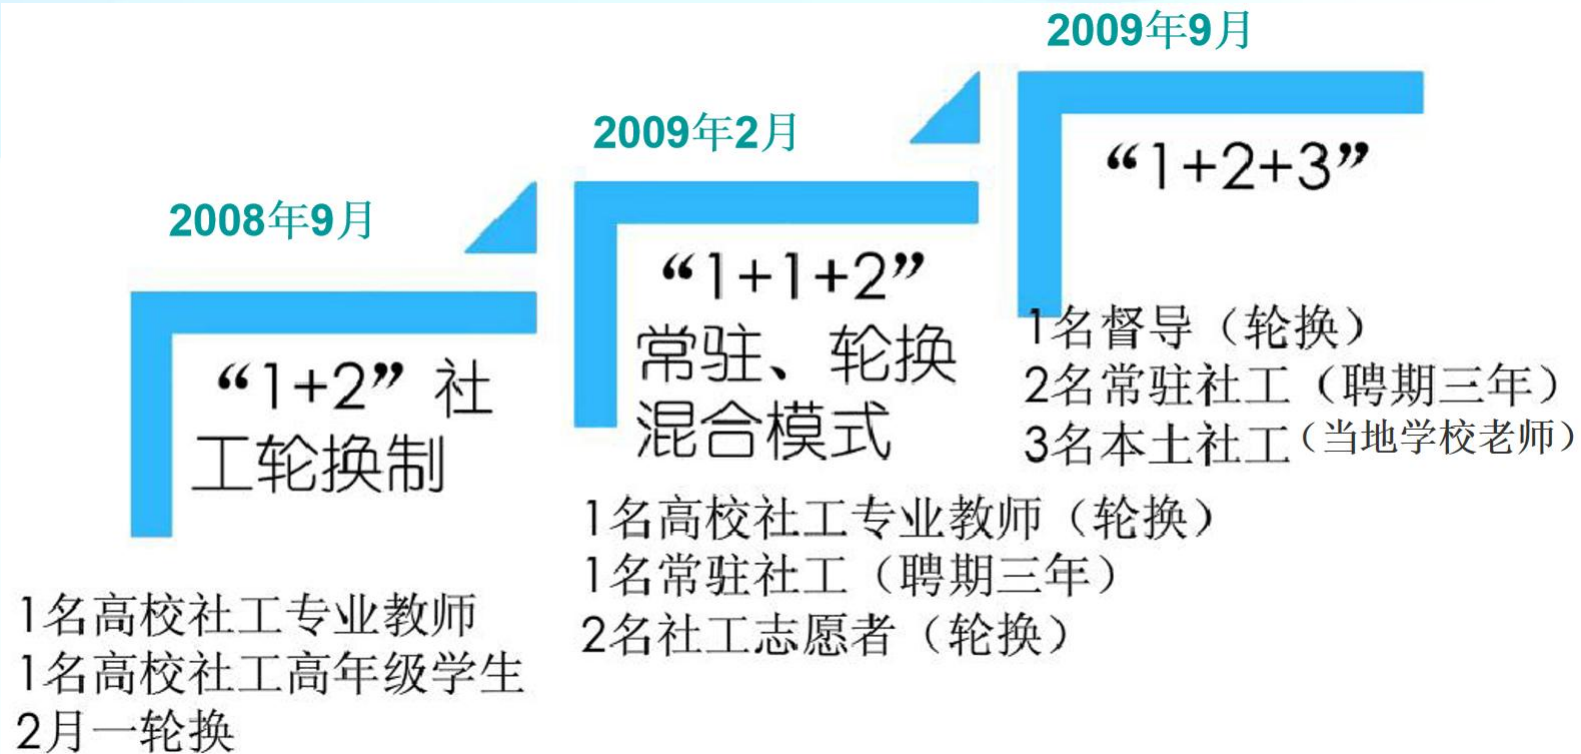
2009年9月

“1+2+3”

1名督导（轮换）
2名常驻社工（聘期三年）
3名本土社工（当地学校老师）

2009年2月

“1+1+2”
常驻、轮换混合模式

1名高校社工专业教师（轮换）
1名常驻社工（聘期三年）
2名社工志愿者（轮换）

2008年9月

“1+2”社工轮换制

1名高校社工专业教师
1名高校社工高年级学生
2月一轮换